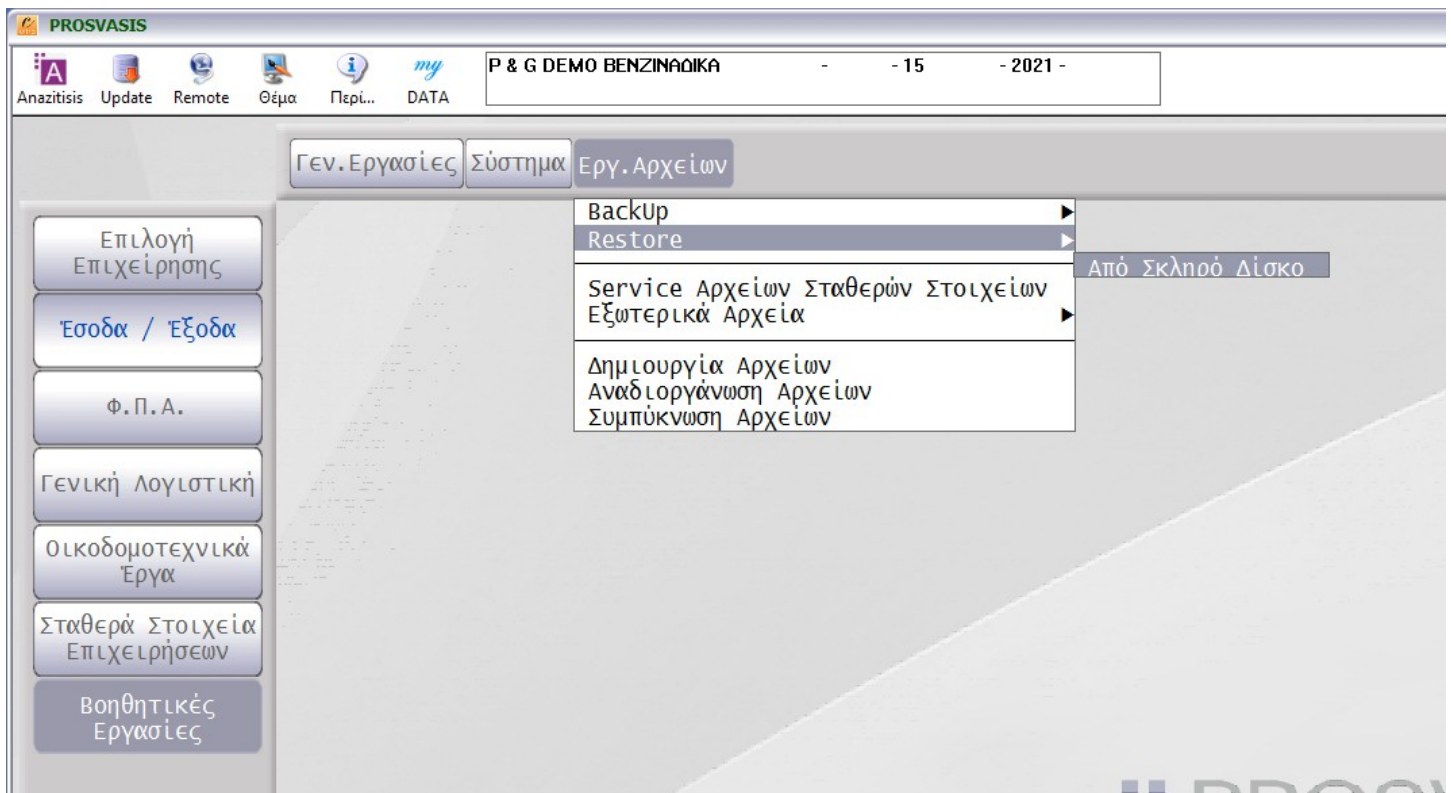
PROSVASIS

Anazitisis Update Remote Θέμα Περί... my DATA

P & G DEMO ΒΕΝΖΙΝΑΔΙΚΑ - - 15 - 2021 -

Γεν.Εργασίες Σύστημα Εργ.Αρχείων

BackUp
Restore
Από Σκληρό Δίσκο
Service Αρχείων Σταθερών Στοιχείων
Εξωτερικά Αρχεία
Δημιουργία Αρχείων
Αναδιοργάνωση Αρχείων
Συμπύκνωση Αρχείων

Επιλογή Επιχείρησης
Έσοδα / Έξοδα
Φ.Π.Α.
Γενική Λογιστική
Οικοδομοτεχνικά Έργα
Σταθερά Στοιχεία Επιχειρήσεων
Βοηθητικές Εργασίες

PROSV